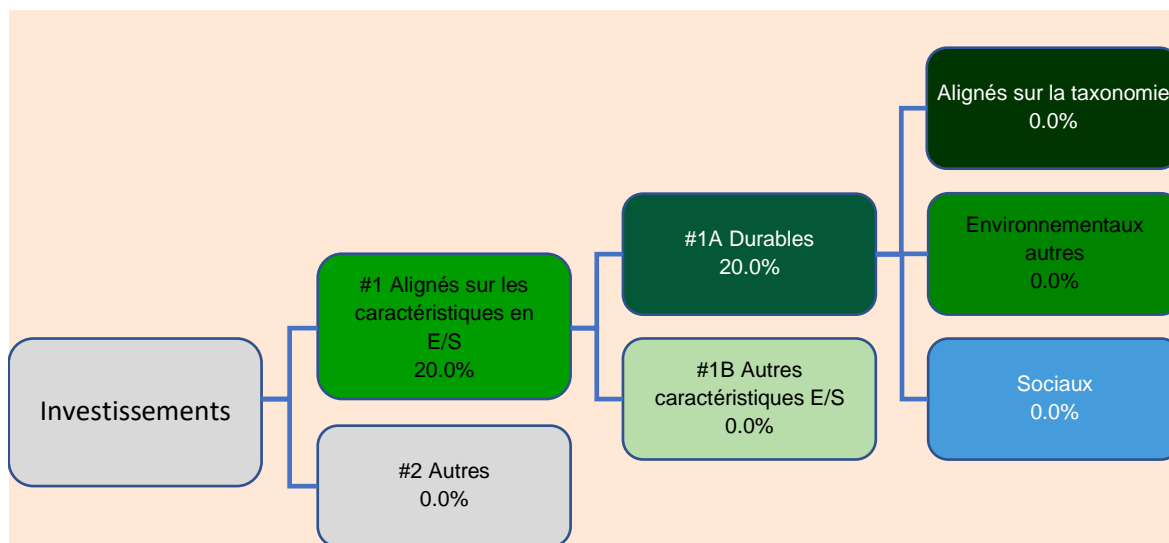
Investissements

#1 Alignés sur les caractéristiques en E/S
20.0%

#2 Autres
0.0%

#1A Durables
20.0%

#1B Autres caractéristiques E/S
0.0%

Alignés sur la taxonomie
0.0%

Environnementaux autres
0.0%

Sociaux
0.0%